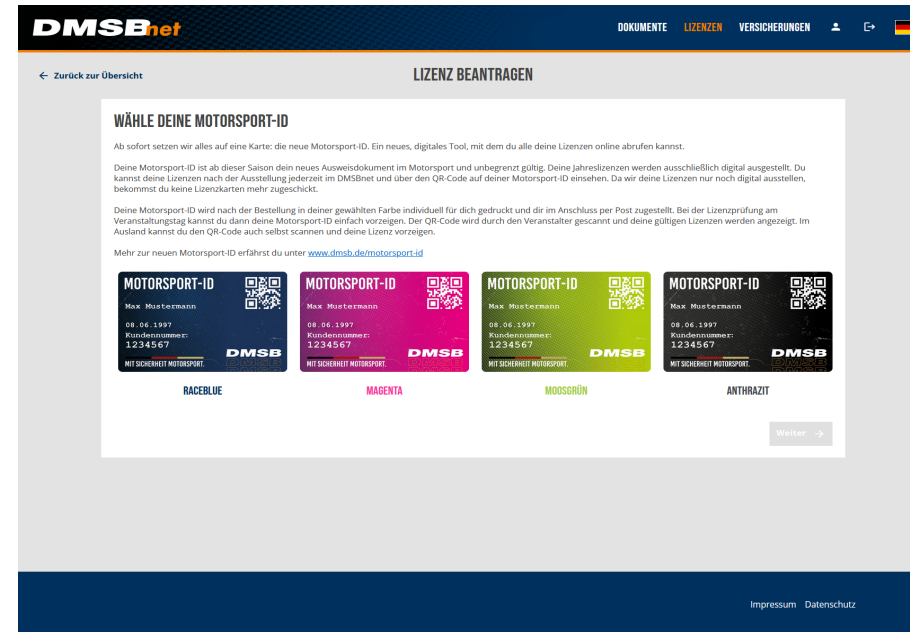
DMSBnet

DOKUMENTE LIZENZEN VERSICHERUNGEN

← Zurück zur Übersicht

LIZENZ BEANTRAGEN

WÄHLE DEINE MOTORSPORT-ID

Ab sofort setzen wir alles auf eine Karte: die neue Motorsport-ID. Ein neues, digitales Tool, mit dem du alle deine Lizenzen online abrufen kannst.

Deine Motorsport-ID ist ab dieser Saison dein neues Ausweisdokument im Motorsport und unbegrenzt gültig. Deine Jahreslizenzen werden ausschließlich digital ausgestellt. Du kannst deine Lizenzen nach der Ausstellung jederzeit im DMSBnet und über den QR-Code auf deiner Motorsport-ID einsehen. Da wir deine Lizenzen nur noch digital ausstellen, bekommst du keine Lizenzkarten mehr zugeschickt.

Deine Motorsport-ID wird nach der Bestellung in deiner gewählten Farbe individuell für dich gedruckt und dir im Anschluss per Post zugestellt. Bei der Lizenzprüfung am Veranstaltungstag kannst du dann deine Motorsport-ID einfach vorzeigen. Der QR-Code wird durch den Veranstalter gescannt und deine gültigen Lizenzen werden angezeigt. Im Ausland kannst du den QR-Code auch selbst scannen und deine Lizenz vorzeigen.

Mehr zur neuen Motorsport-ID erfährst du unter www.dmsb.de/motorsport-id

MOTORSPORT-ID
Max Mustermann
08.06.1997
Kundennummer:
1234567
DMSB
MIT SICHERHEIT MOTORSPORT.

RACEBLUE

MOTORSPORT-ID
Max Mustermann
08.06.1997
Kundennummer:
1234567
DMSB
MIT SICHERHEIT MOTORSPORT.

MAGENTA

MOTORSPORT-ID
Max Mustermann
08.06.1997
Kundennummer:
1234567
DMSB
MIT SICHERHEIT MOTORSPORT.

MOOSGRÜN

MOTORSPORT-ID
Max Mustermann
08.06.1997
Kundennummer:
1234567
DMSB
MIT SICHERHEIT MOTORSPORT.

ANTHRAZIT

Weiter →

Impressum Datenschutz